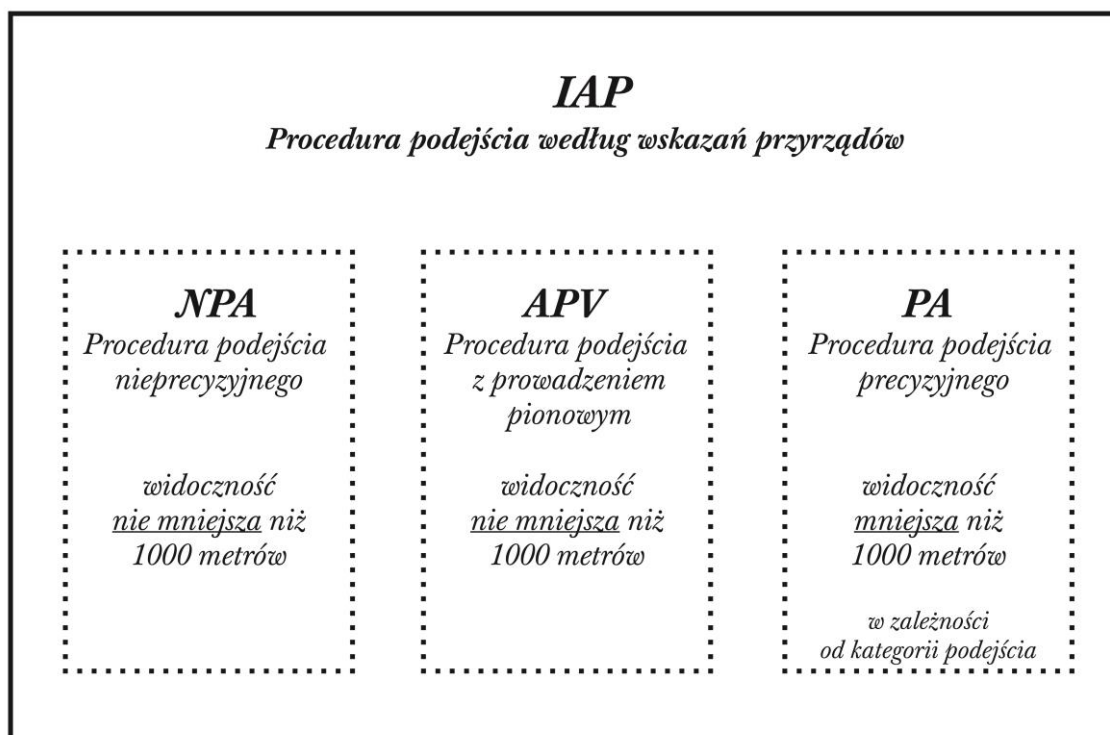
IAP
Procedura podejścia według wskazań przyrządów

NPA
Procedura podejścia nieprecyzyjnego

widoczność nie mniejsza niż 1000 metrów

APV
Procedura podejścia z prowadzeniem pionowym

widoczność nie mniejsza niż 1000 metrów

PA
Procedura podejścia precyzyjnego

widoczność mniejsza niż 1000 metrów

w zależności od kategorii podejścia